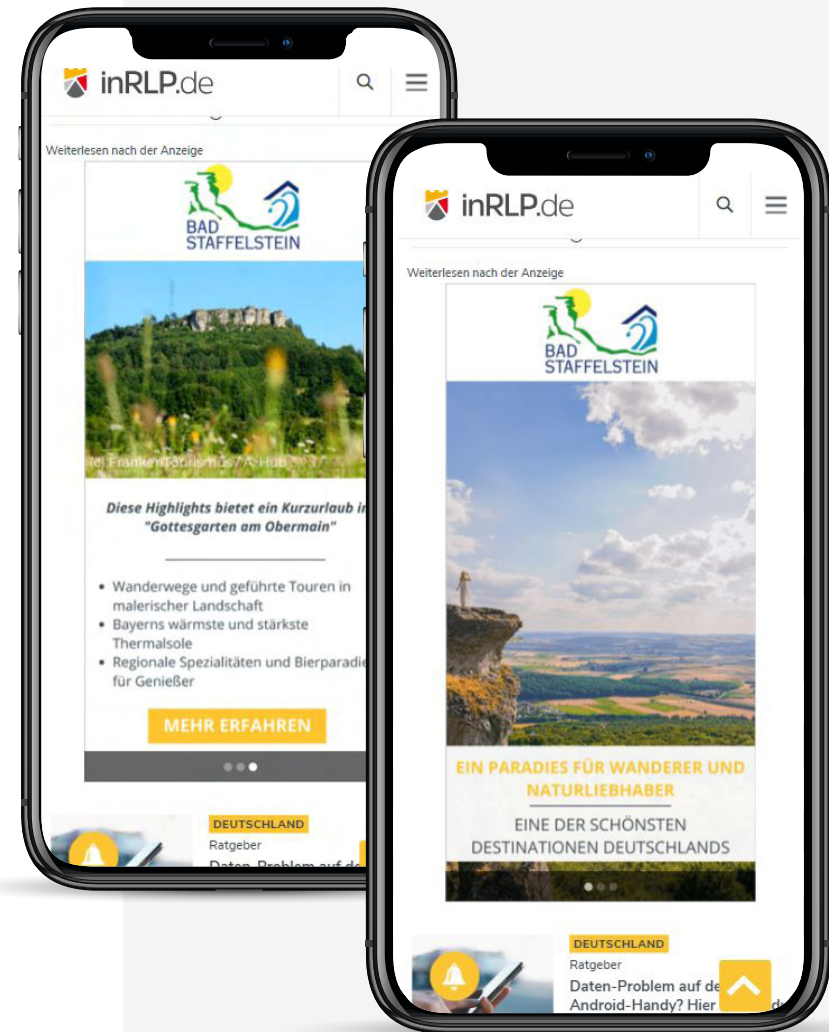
inRLP.de

Weiterlesen nach der Anzeige

BAD STAFFELSTEIN

(c) FrankenTourismus / A-Hub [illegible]

Diese Highlights bietet ein Kurzurlaub im "Gottesgarten am Obermain"

- Wanderwege und geführte Touren in malerischer Landschaft
- Bayerns wärmste und stärkste Thermalsole
- Regionale Spezialitäten und Bierparadies für Genießer

MEHR ERFAHREN

DEUTSCHLAND

Ratgeber

Daten-Problem auf de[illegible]

inRLP.de

Weiterlesen nach der Anzeige

BAD STAFFELSTEIN

EIN PARADIES FÜR WANDERER UND NATURLIEBHABER

EINE DER SCHÖNSTEN DESTINATIONEN DEUTSCHLANDS

DEUTSCHLAND

Ratgeber

Daten-Problem auf de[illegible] Android-Handy? Hier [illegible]